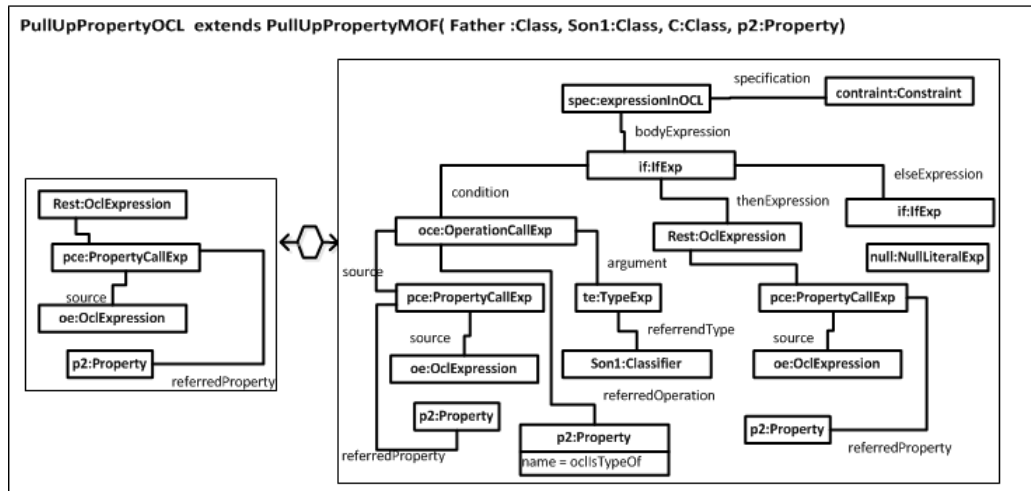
PullUpPropertyOCL extends PullUpPropertyMOF( Father :Class, Son1:Class, C:Class, p2:Property)

Rest:OclExpression

pce:PropertyCallExp

source

oe:OclExpression

p2:Property

referredProperty

specification

spec:expressionInOCL

contraint:Constraint

bodyExpression

if:IfExp

condition

thenExpression

elseExpression

oce:OperationCallExp

Rest:OclExpression

if:IfExp

null:NullLiteralExp

source

argument

pce:PropertyCallExp

te:TypeExp

pce:PropertyCallExp

source

referrendType

source

oe:OclExpression

Son1:Classifier

oe:OclExpression

referredOperation

p2:Property

p2:Property

name = oclIsTypeOf

p2:Property

referredProperty

referredProperty